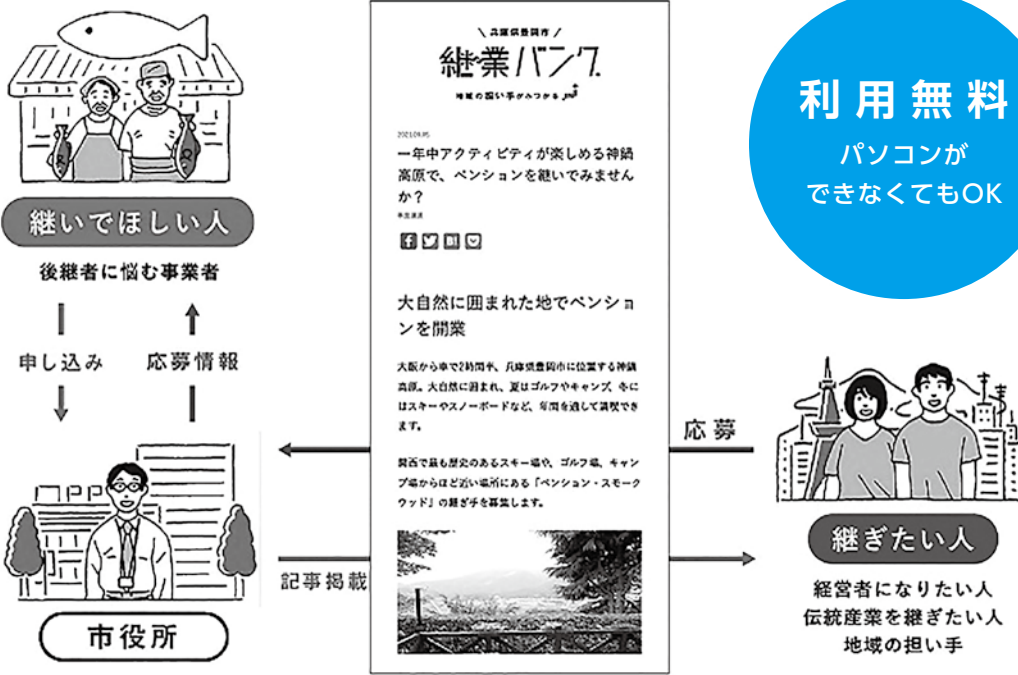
継いでほしい人

後継者に悩む事業者

申し込み

応募情報

市役所

＼兵庫県豊岡市／

継業バンク

地域の担い手がみつかる

2021.09.05

一年中アクティビティが楽しめる神鍋高原で、ペンションを継いでみませんか？

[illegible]

大自然に囲まれた地でペンションを開業

大阪から車で2時間半、兵庫県豊岡市に位置する神鍋高原。大自然に囲まれ、夏はゴルフやキャンプ、冬にはスキーやスノーボードなど、年間を通して満喫できます。

関西で最も歴史のあるスキー場や、ゴルフ場、キャンプ場からほど近い場所にある「ペンション・スモークウッド」の継ぎ手を募集しました。

記事掲載

応募

利用無料

パソコンができなくてもOK

継ぎたい人

経営者になりたい人
伝統産業を継ぎたい人
地域の担い手